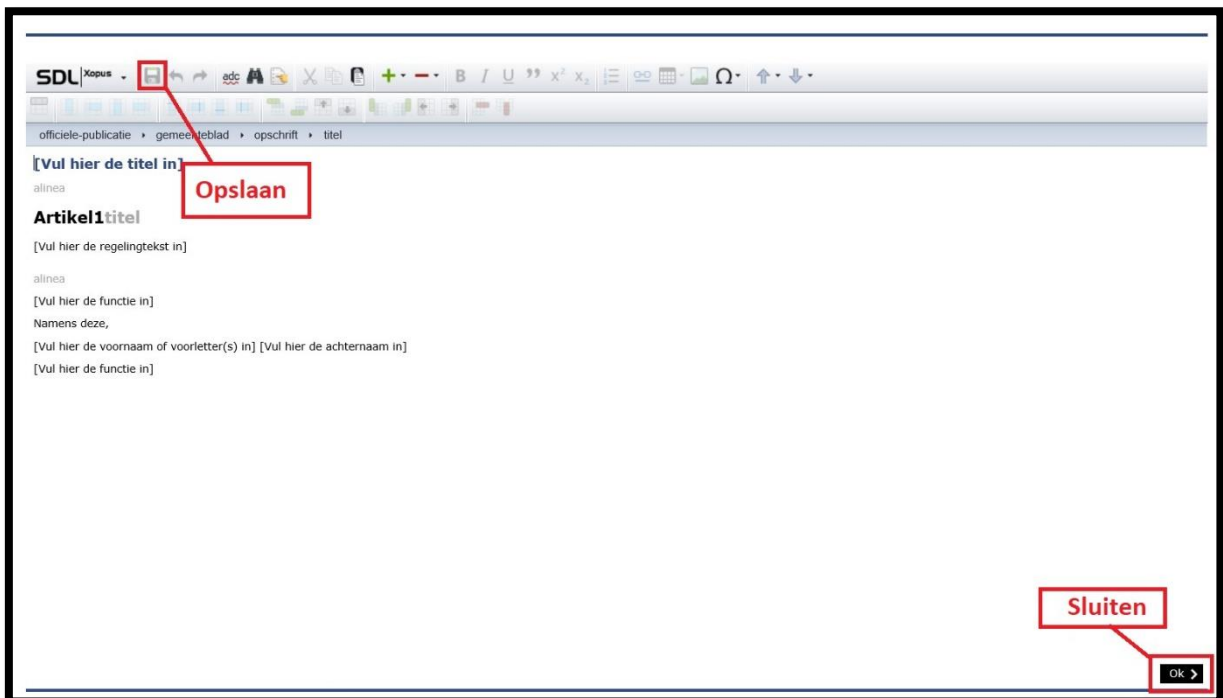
SDL Xopus

officiele-publicatie › gemeenteblad › opschrift › titel

[Vul hier de titel in]

Opslaan

alinea

Artikel1titel

[Vul hier de regelingtekst in]

alinea

[Vul hier de functie in]

Namens deze,

[Vul hier de voornaam of voorletter(s) in] [Vul hier de achternaam in]

[Vul hier de functie in]

Sluiten

Ok